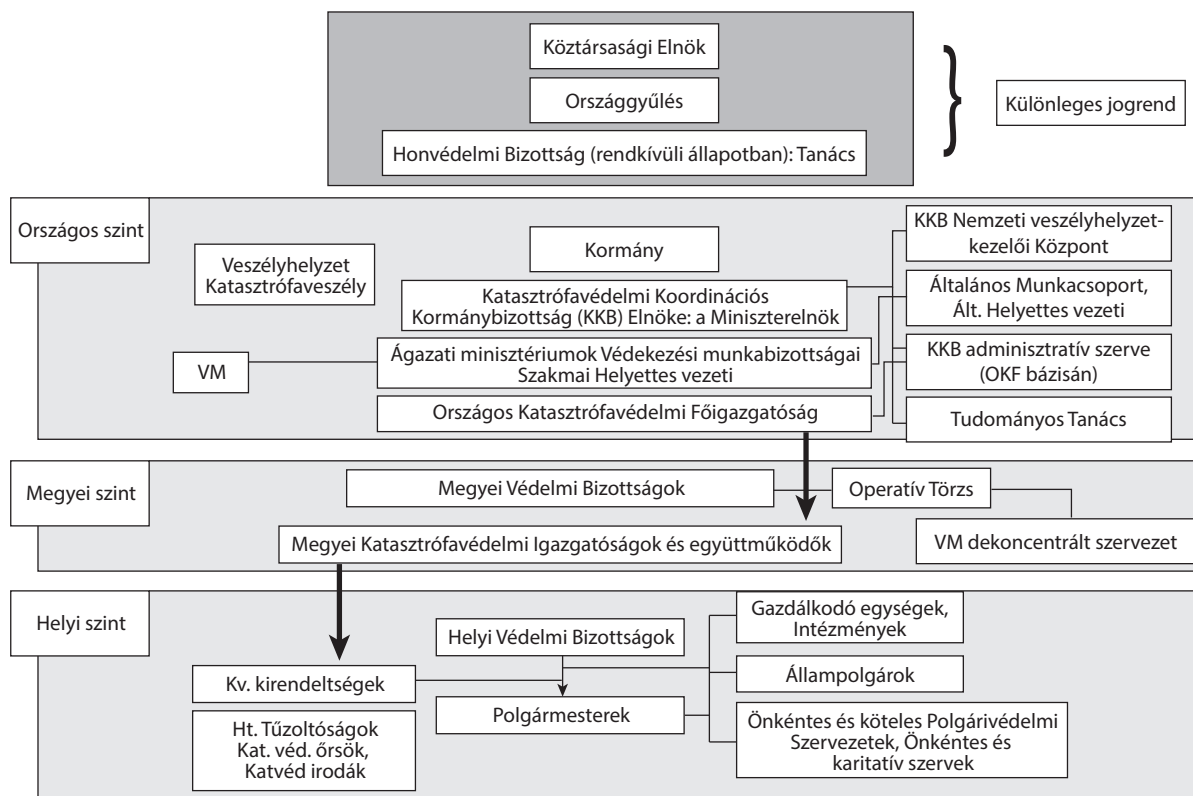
Köztársasági Elnök

Országgyűlés

Honvédelmi Bizottság (rendkívüli állapotban): Tanács

Különleges jogrend

Országos szint

Veszélyhelyzet Katasztrófaveszély

Kormány

Katasztrófavédelmi Koordinációs Kormánybizottság (KKB) Elnöke: a Miniszterelnök

VM

Ágazati minisztériumok Védekezési munkabizottságai Szakmai Helyettes vezeti

Országos Katasztrófavédelmi Főigazgatóság

KKB Nemzeti veszélyhelyzet-kezelői Központ

Általános Munkacsoport, Ált. Helyettes vezeti

KKB adminisztratív szerve (OKF bázisán)

Tudományos Tanács

Megyei szint

Megyei Védelmi Bizottságok

Operatív Törzs

Megyei Katasztrófavédelmi Igazgatóságok és együttműködők

VM dekoncentrált szervezet

Helyi szint

Helyi Védelmi Bizottságok

Gazdálkodó egységek, Intézmények

Kv. kirendeltségek

Állampolgárok

Polgármesterek

Ht. Tűzoltóságok Kat. véd. őrsök, Katvéd irodák

Önkéntes és köteles Polgárivédelmi Szervezetek, Önkéntes és karitatív szervek